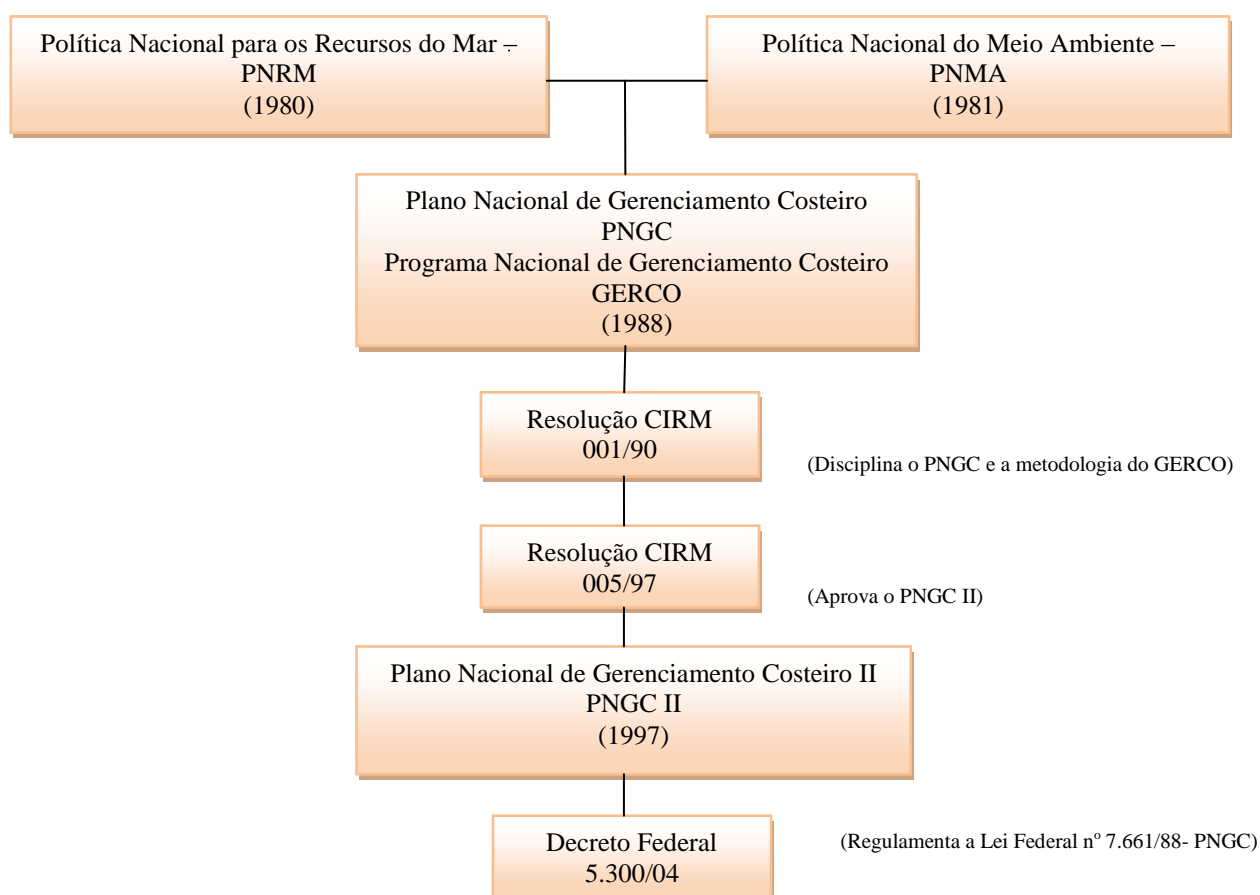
Política Nacional para os Recursos do Mar –
PNRM
(1980)

Política Nacional do Meio Ambiente –
PNMA
(1981)

Plano Nacional de Gerenciamento Costeiro
PNGC
Programa Nacional de Gerenciamento Costeiro
GERCO
(1988)

Resolução CIRM
001/90

(Disciplina o PNGC e a metodologia do GERCO)

Resolução CIRM
005/97

(Aprova o PNGC II)

Plano Nacional de Gerenciamento Costeiro II
PNGC II
(1997)

Decreto Federal
5.300/04

(Regulamenta a Lei Federal nº 7.661/88- PNGC)